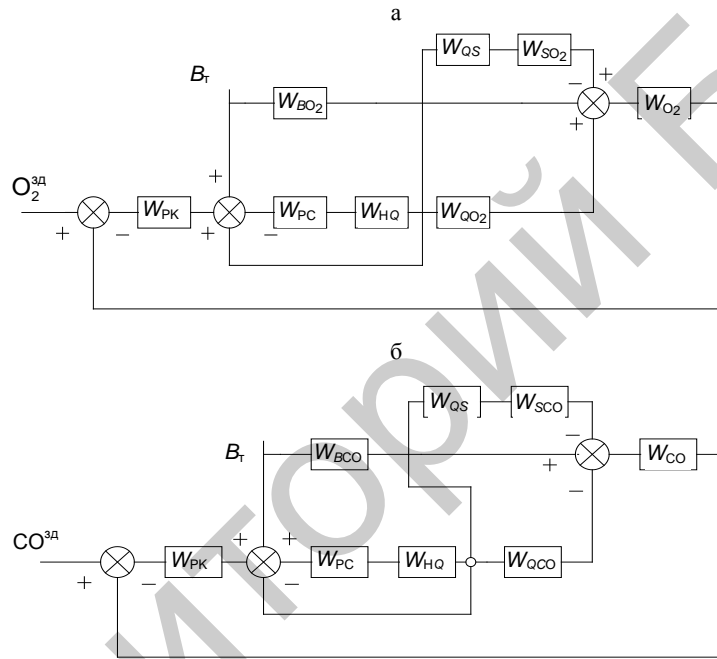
а

$W_{QS}$ $W_{SO_2}$

$B_т$ $W_{BO_2}$ − + $W_{O_2}$

+

+

$O_2^{зд}$ $W_{PK}$ $W_{PC}$ $W_{HQ}$ $W_{QO_2}$

+ − + −

б

$W_{QS}$ $W_{SCO}$

$B_т$ $W_{BCO}$ − + $W_{CO}$

−

$CO^{зд}$ $W_{PK}$ + + $W_{PC}$ $W_{HQ}$ $W_{QCO}$

+ − −

ИТОРИЙ Б